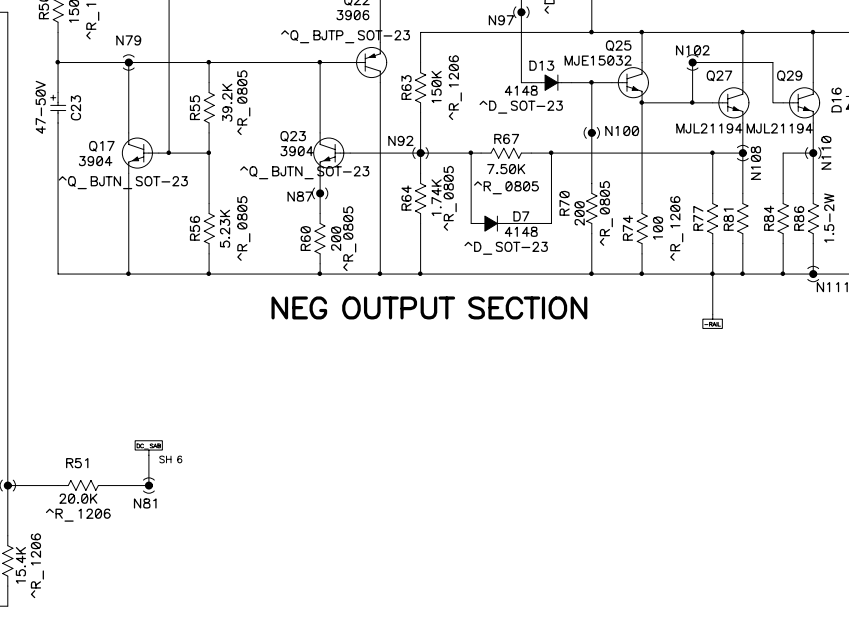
R5
150
^R_1
Q22
3906
^Q_BJTP_SOT-23
N97
N79
47-50V
C23
R55
39.2K
^R_0805
R63
150K
^R_1206
D13
4148
^D_SOT-23
Q25
MJE15032
N102
Q27
Q29
D16
Q17
3904
^Q_BJTN_SOT-23
Q23
3904
^Q_BJTN_SOT-23
N87
N92
R67
7.50K
^R_0805
N100
MJL21194
MJL21194
N108
N110
R56
5.23K
^R_0805
R60
200
^R_0805
R64
1.74K
^R_0805
D7
4148
^D_SOT-23
R70
200
^R_0805
R74
100
^R_1206
R77
R81
R84
R86
1.5-2W
N111
NEG OUTPUT SECTION
-RAIL
DC_SAB
SH 6
R51
20.0K
^R_1206
N81
15.4K
^R_1206